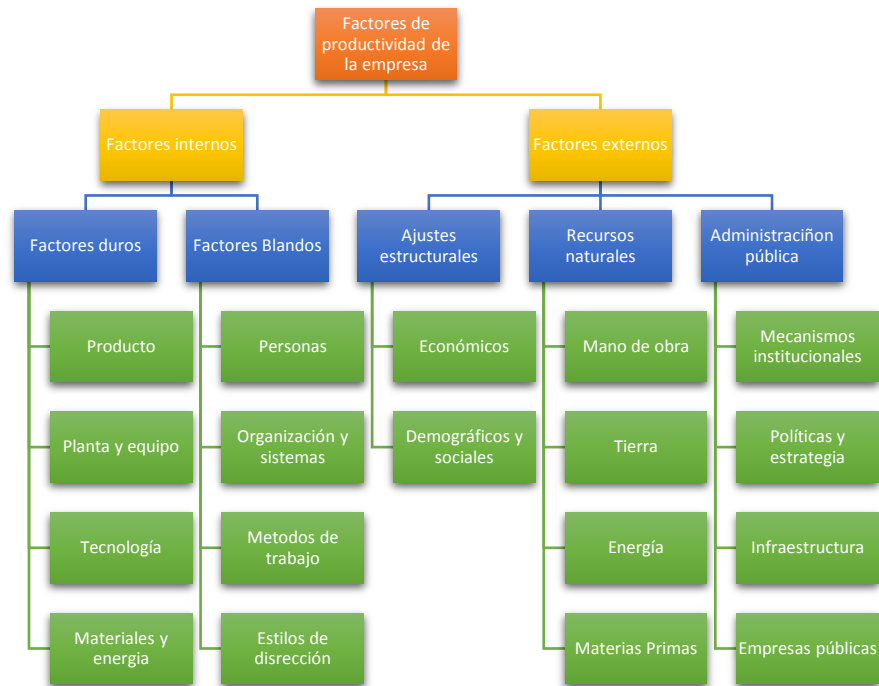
Factores de productividad de la empresa

Factores internos

Factores externos

Factores duros

Factores Blandos

Ajustes estructurales

Recursos naturales

Administracíñon pública

Producto

Planta y equipo

Tecnología

Materiales y energia

Personas

Organización y sistemas

Metodos de trabajo

Estilos de disrección

Económicos

Demográficos y sociales

Mano de obra

Tierra

Energía

Materias Primas

Mecanismos institucionales

Políticas y estrategia

Infraestructura

Empresas públicas